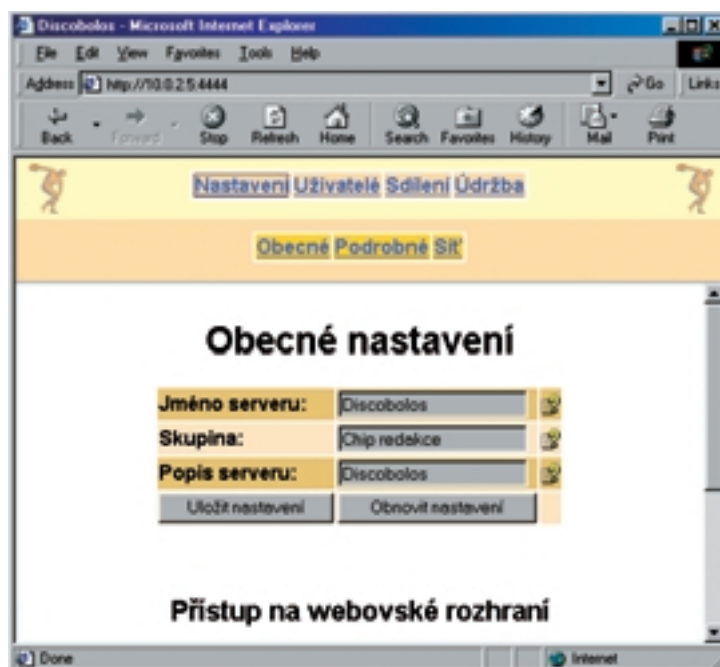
Discobolos - Microsoft Internet Explorer

File Edit View Favorites Tools Help

Address http://10.0.2.5:4444 Go Links

Back Forward Stop Refresh Home Search Favorites History Mail Print

Nastavení Uživatelé Sdílení Údržba

Obecné Podrobné Síť

Obecné nastavení

| Jméno serveru: | Discobolos |
|---|---|
| Skupina: | Chip redakce |
| Popis serveru: | Discobolos |
| Uložit nastavení | Obnovit nastavení |

Přístup na webovské rozhraní

Done Internet